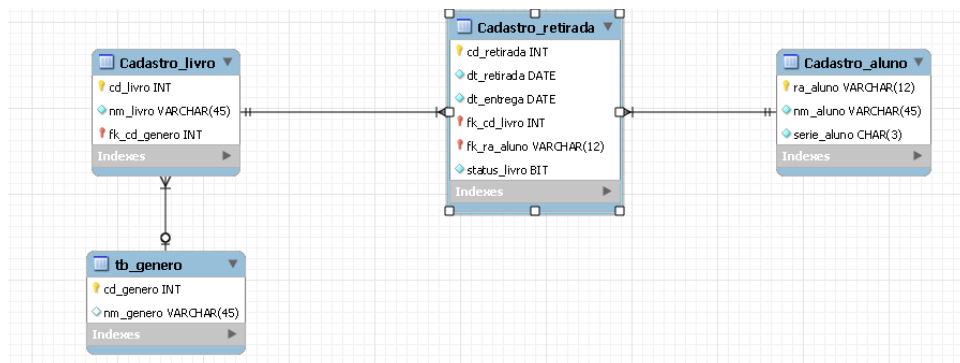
Cadastro_livro
cd_livro INT
nm_livro VARCHAR(45)
fk_cd_genero INT
Indexes

Cadastro_retirada
cd_retirada INT
dt_retirada DATE
dt_entrega DATE
fk_cd_livro INT
fk_ra_aluno VARCHAR(12)
status_livro BIT
Indexes

Cadastro_aluno
ra_aluno VARCHAR(12)
nm_aluno VARCHAR(45)
serie_aluno CHAR(3)
Indexes

tb_genero
cd_genero INT
nm_genero VARCHAR(45)
Indexes